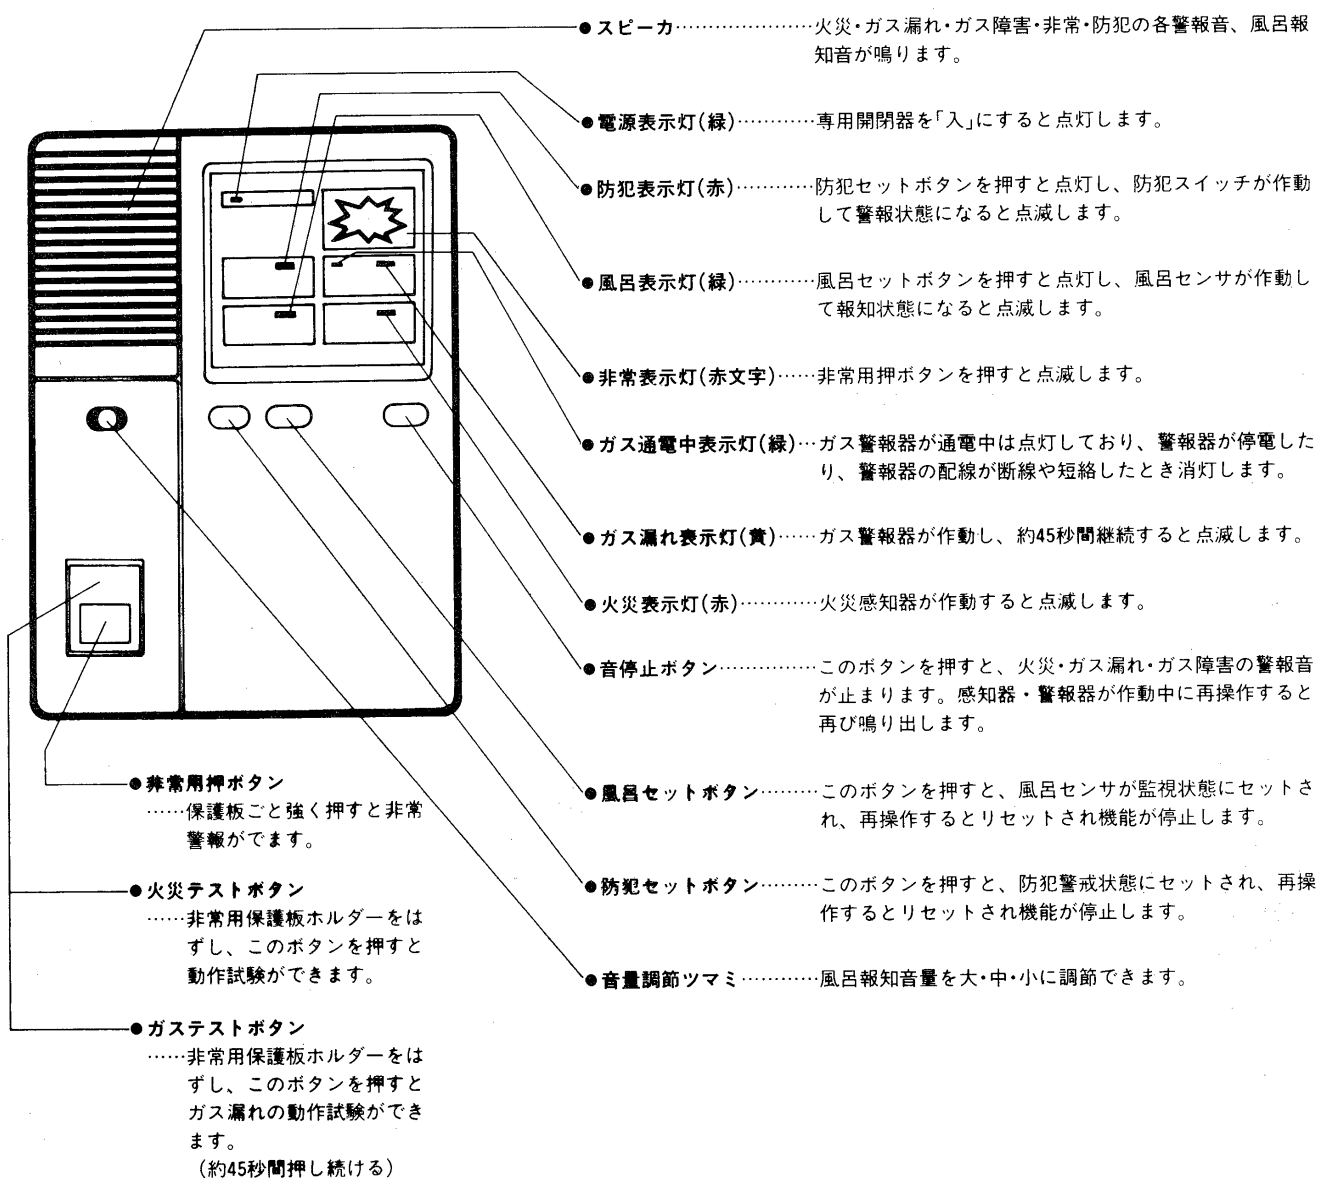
●スピーカ……………………火災・ガス漏れ・ガス障害・非常・防犯の各警報音、風呂報知音が鳴ります。

●電源表示灯(緑)…………専用開閉器を「入」にすると点灯します。

●防犯表示灯(赤)…………防犯セットボタンを押すと点灯し、防犯スイッチが作動して警報状態になると点滅します。

●風呂表示灯(緑)…………風呂セットボタンを押すと点灯し、風呂センサが作動して報知状態になると点滅します。

●非常表示灯(赤文字)……非常用押ボタンを押すと点滅します。

●ガス通電中表示灯(緑)…ガス警報器が通電中は点灯しており、警報器が停電したり、警報器の配線が断線や短絡したとき消灯します。

●ガス漏れ表示灯(黄)……ガス警報器が作動し、約45秒間継続すると点滅します。

●火災表示灯(赤)…………火災感知器が作動すると点滅します。

●音停止ボタン……………このボタンを押すと、火災・ガス漏れ・ガス障害の警報音が止まります。感知器・警報器が作動中に再操作すると再び鳴り出します。

●風呂セットボタン………このボタンを押すと、風呂センサが監視状態にセットされ、再操作するとリセットされ機能が停止します。

●防犯セットボタン………このボタンを押すと、防犯警戒状態にセットされ、再操作するとリセットされ機能が停止します。

●音量調節ツマミ…………風呂報知音量を大・中・小に調節できます。

●非常用押ボタン
……保護板ごと強く押すと非常警報がでます。

●火災テストボタン
……非常用保護板ホルダーをはずし、このボタンを押すと動作試験ができます。

●ガステストボタン
……非常用保護板ホルダーをはずし、このボタンを押すとガス漏れの動作試験ができます。
(約45秒間押し続ける)